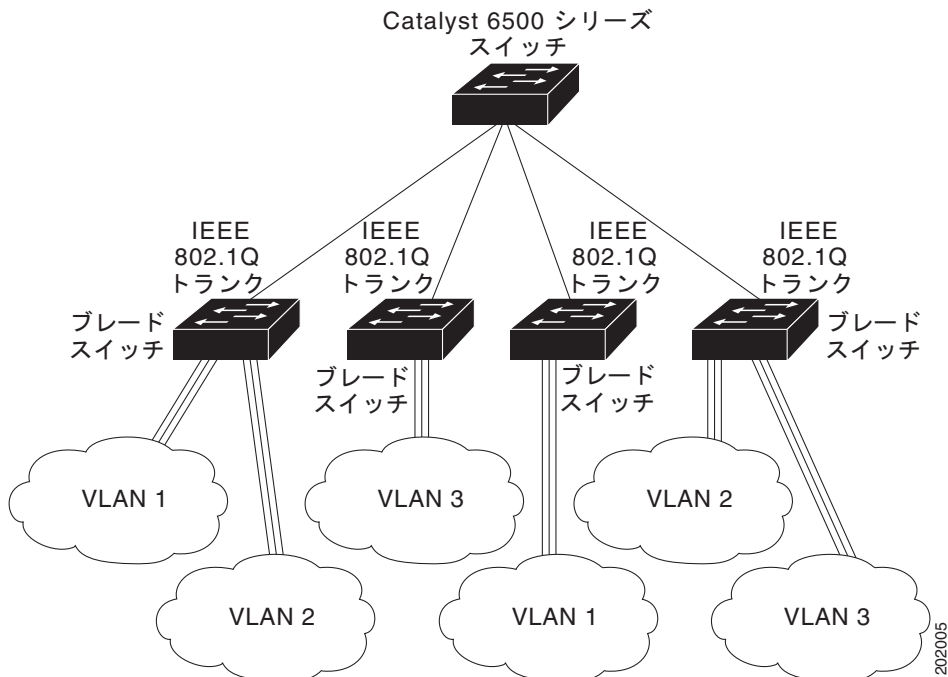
Catalyst 6500 シリーズ
スイッチ

IEEE
802.1Q
トランク

IEEE
802.1Q
トランク

IEEE
802.1Q
トランク

IEEE
802.1Q
トランク

ブレード
スイッチ

ブレード
スイッチ

ブレード
スイッチ

ブレード
スイッチ

VLAN 1

VLAN 3

VLAN 2

VLAN 2

VLAN 1

VLAN 3

202005